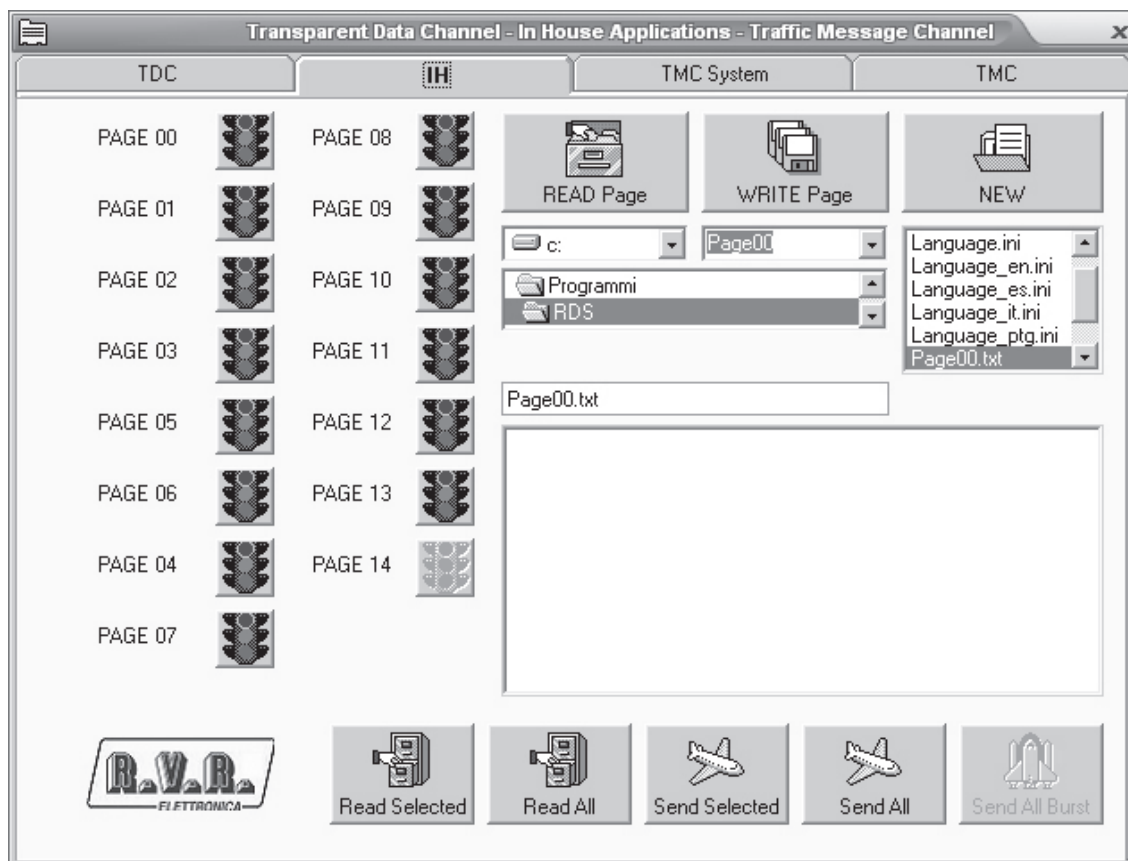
Transparent Data Channel - In House Applications - Traffic Message Channel

x

TDC

IH

TMC System

TMC

PAGE 00

PAGE 08

PAGE 01

PAGE 09

PAGE 02

PAGE 10

PAGE 03

PAGE 11

PAGE 05

PAGE 12

PAGE 06

PAGE 13

PAGE 04

PAGE 14

PAGE 07

READ Page

WRITE Page

NEW

c:

Page00

Programmi

RDS

Language.ini
Language_en.ini
Language_es.ini
Language_it.ini
Language_ptg.ini
Page00.txt

Page00.txt

R.V.R.
ELETTRONICA

Read Selected

Read All

Send Selected

Send All

Send All Burst